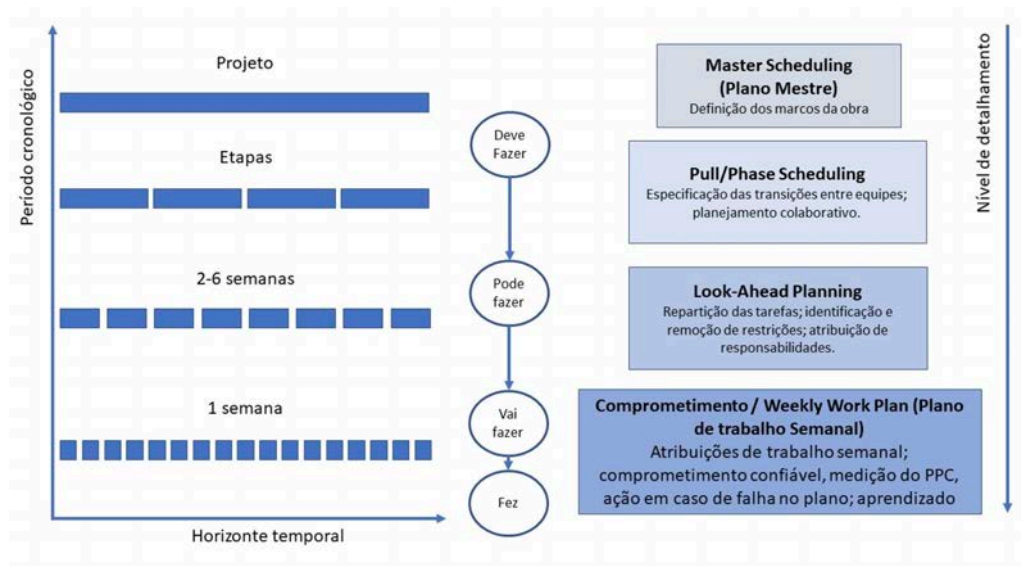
Período cronológico

Projeto

Etapas

2-6 semanas

1 semana

Horizonte temporal

Deve Fazer

Pode fazer

Vai fazer

Fez

Master Scheduling (Plano Mestre)
Definição dos marcos da obra

Pull/Phase Scheduling
Especificação das transições entre equipes; planejamento colaborativo.

Look-Ahead Planning
Repartição das tarefas; identificação e remoção de restrições; atribuição de responsabilidades.

Comprometimento / Weekly Work Plan (Plano de trabalho Semanal)
Atribuições de trabalho semanal; comprometimento confiável, medição do PPC, ação em caso de falha no plano; aprendizado

Nível de detalhamento